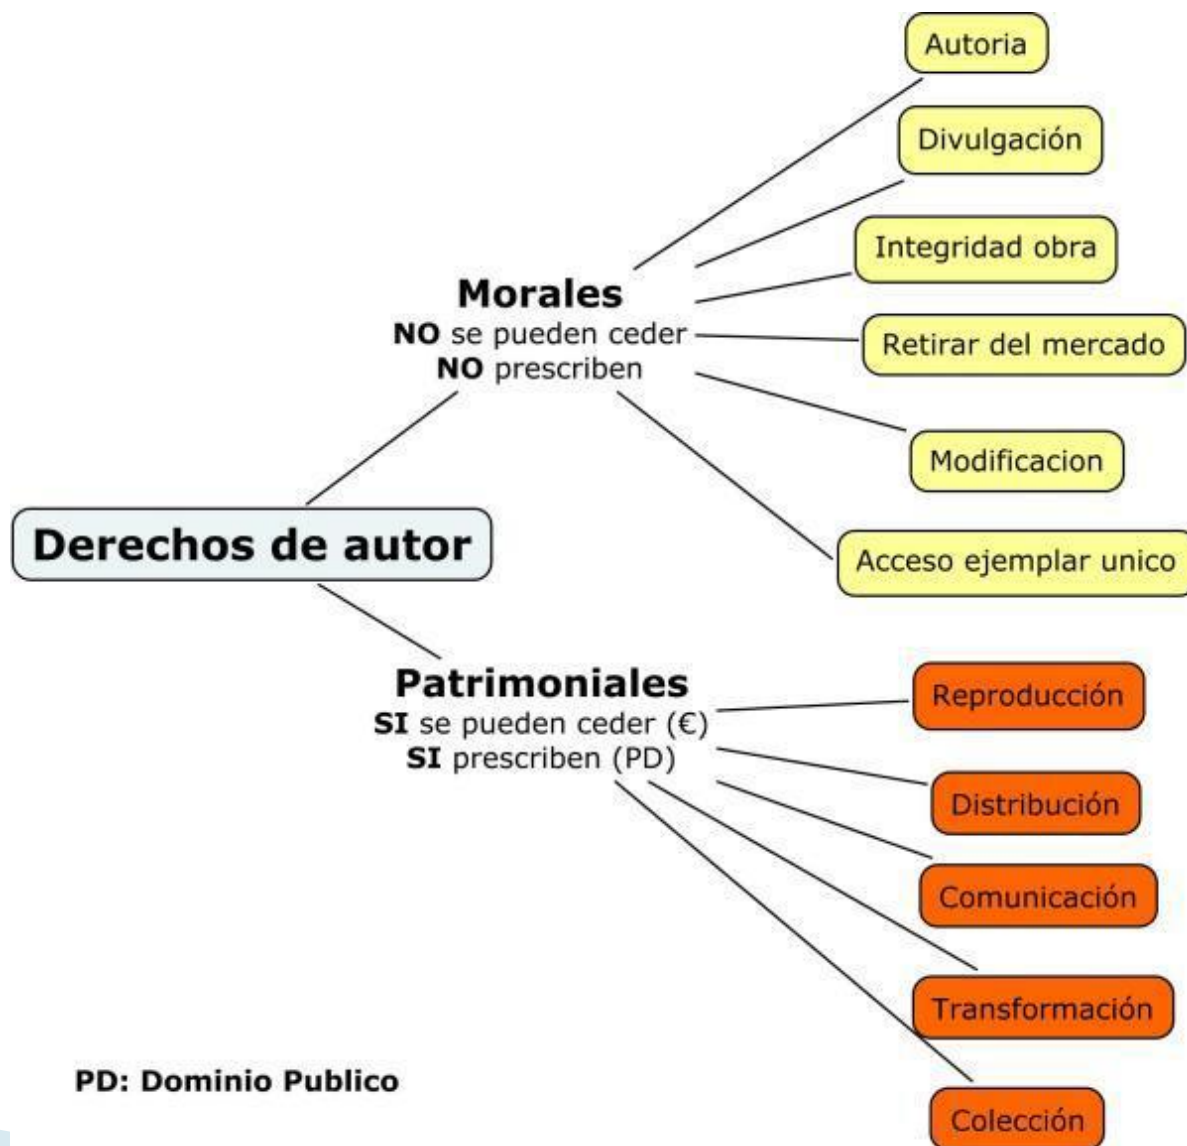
Derechos de autor

Morales
NO se pueden ceder
NO prescriben

Autoria
Divulgación
Integridad obra
Retirar del mercado
Modificacion
Acceso ejemplar unico

Patrimoniales
SI se pueden ceder (€)
SI prescriben (PD)

Reproducción
Distribución
Comunicación
Transformación
Colección

PD: Dominio Publico